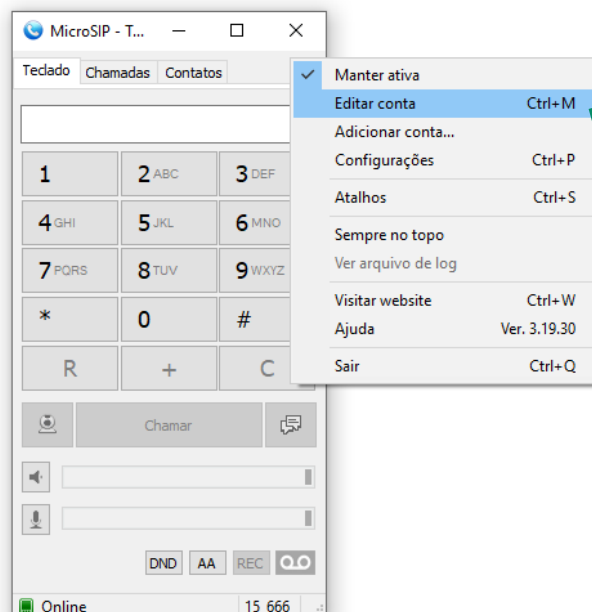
MicroSIP - T...

Teclado | Chamadas | Contatos

1
2 ABC
3 DEF
4 GHI
5 JKL
6 MNO
7 PQRS
8 TUV
9 WXYZ
*
0
#
R
+
C

Chamar

DND AA REC

Online 15 666

Manter ativa
Editar conta Ctrl+M
Adicionar conta...
Configurações Ctrl+P
Atalhos Ctrl+S
Sempre no topo
Ver arquivo de log
Visitar website Ctrl+W
Ajuda Ver. 3.19.30
Sair Ctrl+Q